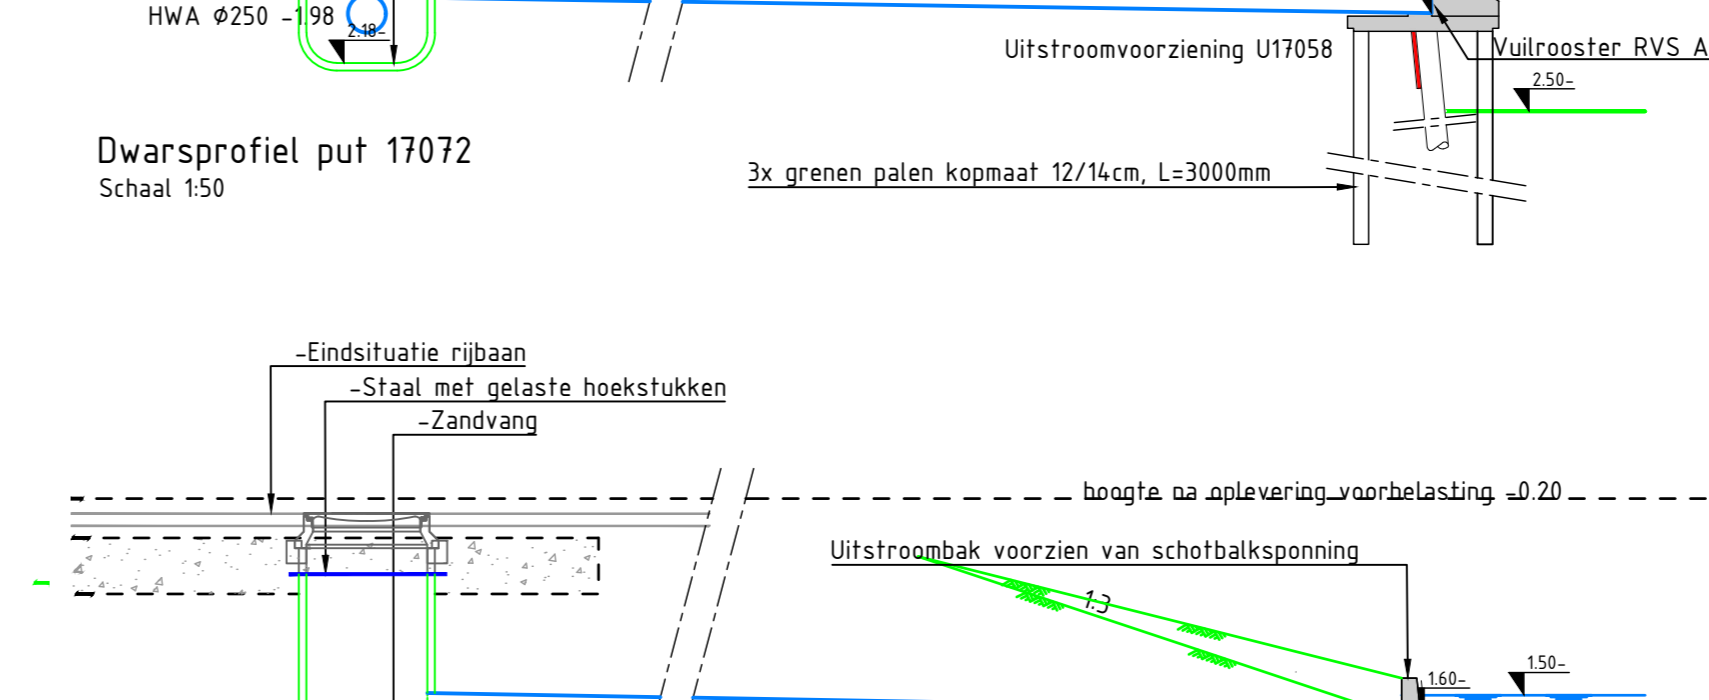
HWA ⌀250 -1.98
2.18-
Uitstroomvoorziening U17058
Vuilrooster RVS A
2.50-
Dwarsprofiel put 17072
Schaal 1:50
3x grenen palen kopmaat 12/14cm, L=3000mm
-Eindsituatie rijbaan
-Staal met gelaste hoekstukken
-Zandvang
hoogte na oplevering voorbelasting -0.20
Uitstroombak voorzien van schotbalksponning
1:3
1.50-
1.60-